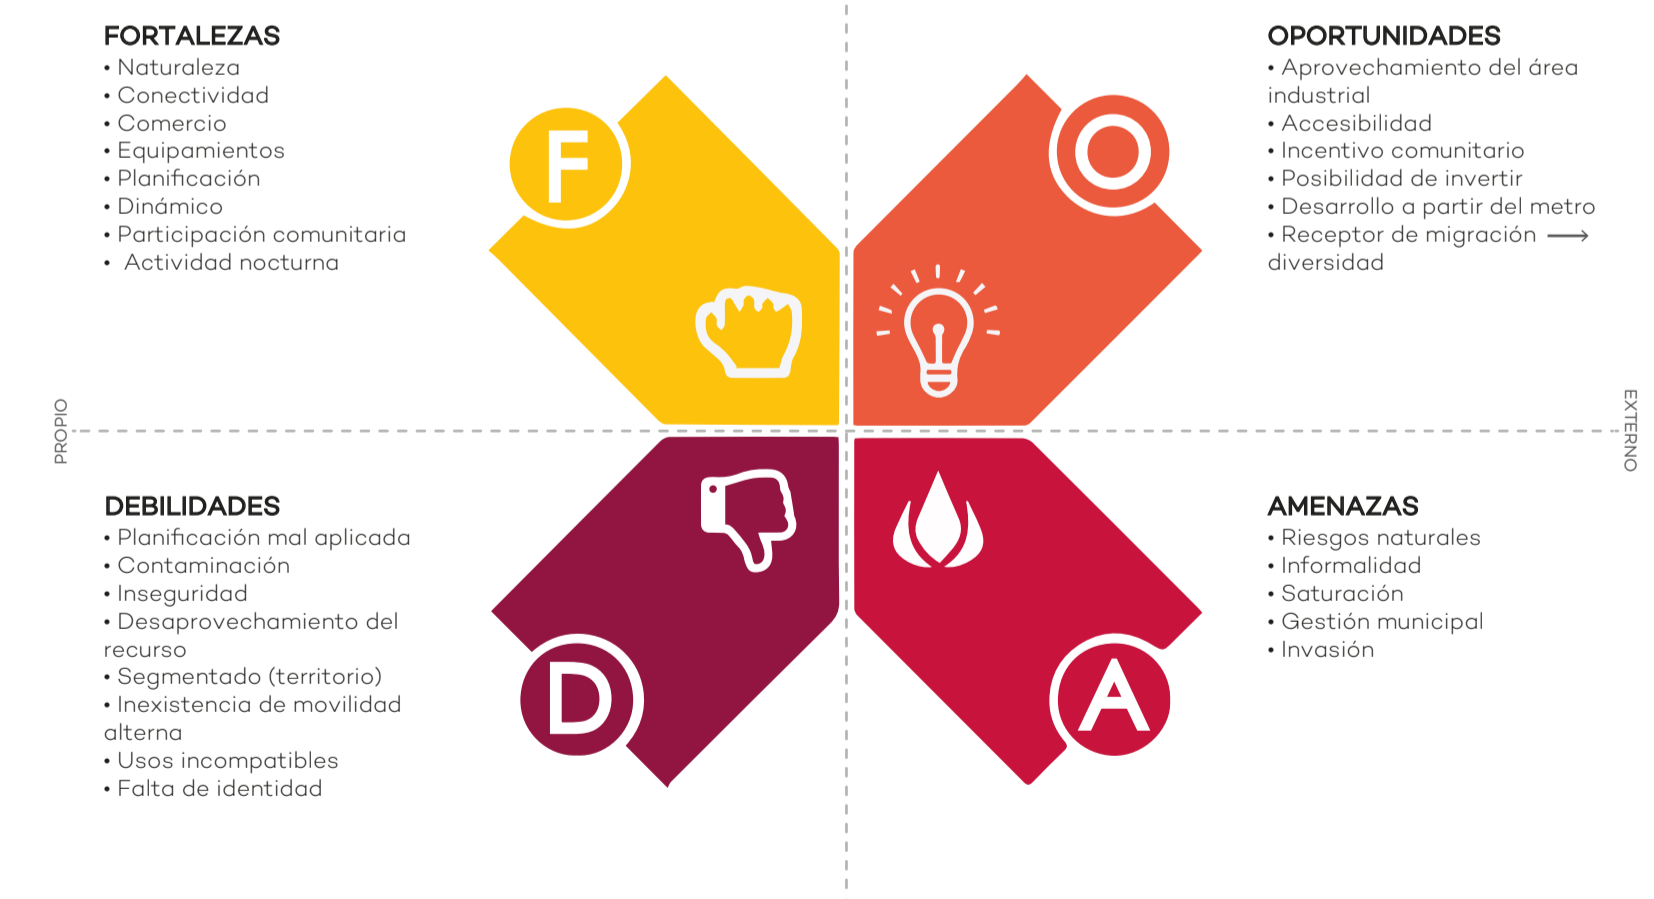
FORTALEZAS
• Naturaleza
• Conectividad
• Comercio
• Equipamientos
• Planificación
• Dinámico
• Participación comunitaria
• Actividad nocturna

OPORTUNIDADES
• Aprovechamiento del área industrial
• Accesibilidad
• Incentivo comunitario
• Posibilidad de invertir
• Desarrollo a partir del metro
• Receptor de migración ⟶ diversidad

F

O

PROPIO

EXTERNO

D

A

DEBILIDADES
• Planificación mal aplicada
• Contaminación
• Inseguridad
• Desaprovechamiento del recurso
• Segmentado (territorio)
• Inexistencia de movilidad alterna
• Usos incompatibles
• Falta de identidad

AMENAZAS
• Riesgos naturales
• Informalidad
• Saturación
• Gestión municipal
• Invasión